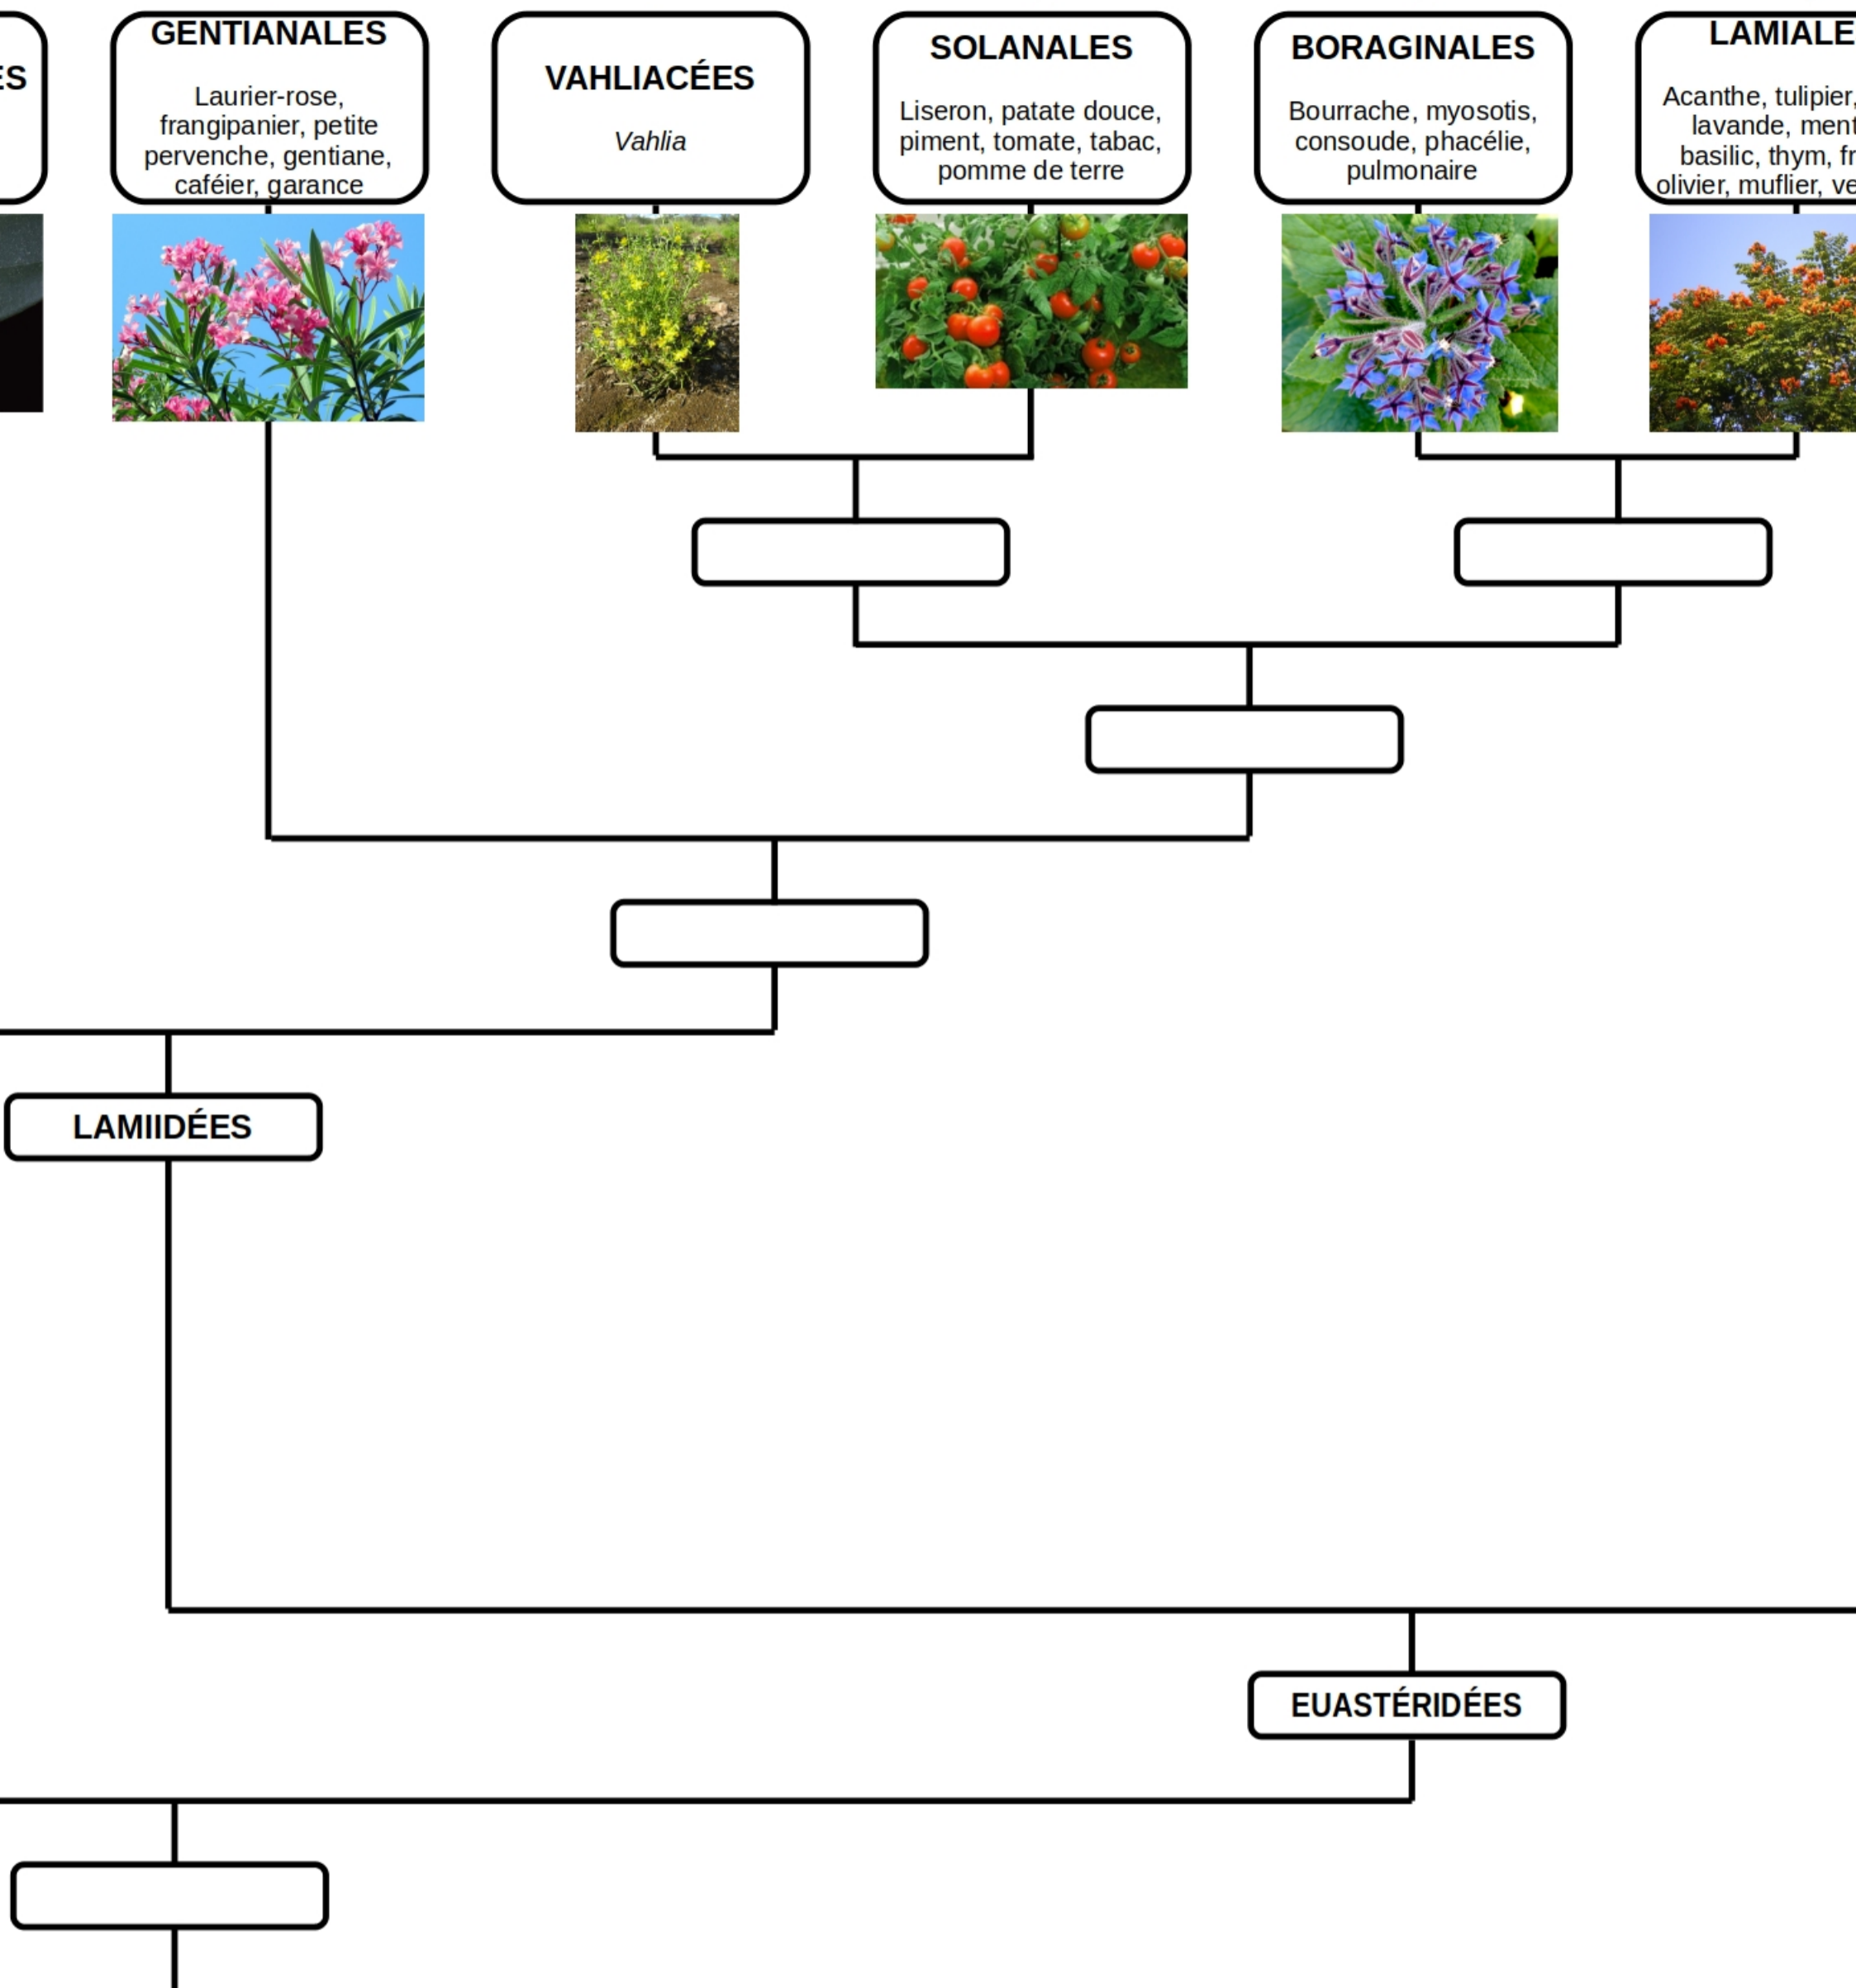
ES

GENTIANALES

Laurier-rose, frangipanier, petite pervenche, gentiane, caféier, garance

VAHLIACÉES

Vahlia

SOLANALES

Liseron, patate douce, piment, tomate, tabac, pomme de terre

BORAGINALES

Bourrache, myosotis, consoude, phacélie, pulmonaire

LAMIALE

Acanthe, tulipier, lavande, ment basilic, thym, fr olivier, muflier, ve

LAMIIDÉES

EUASTÉRIDÉES